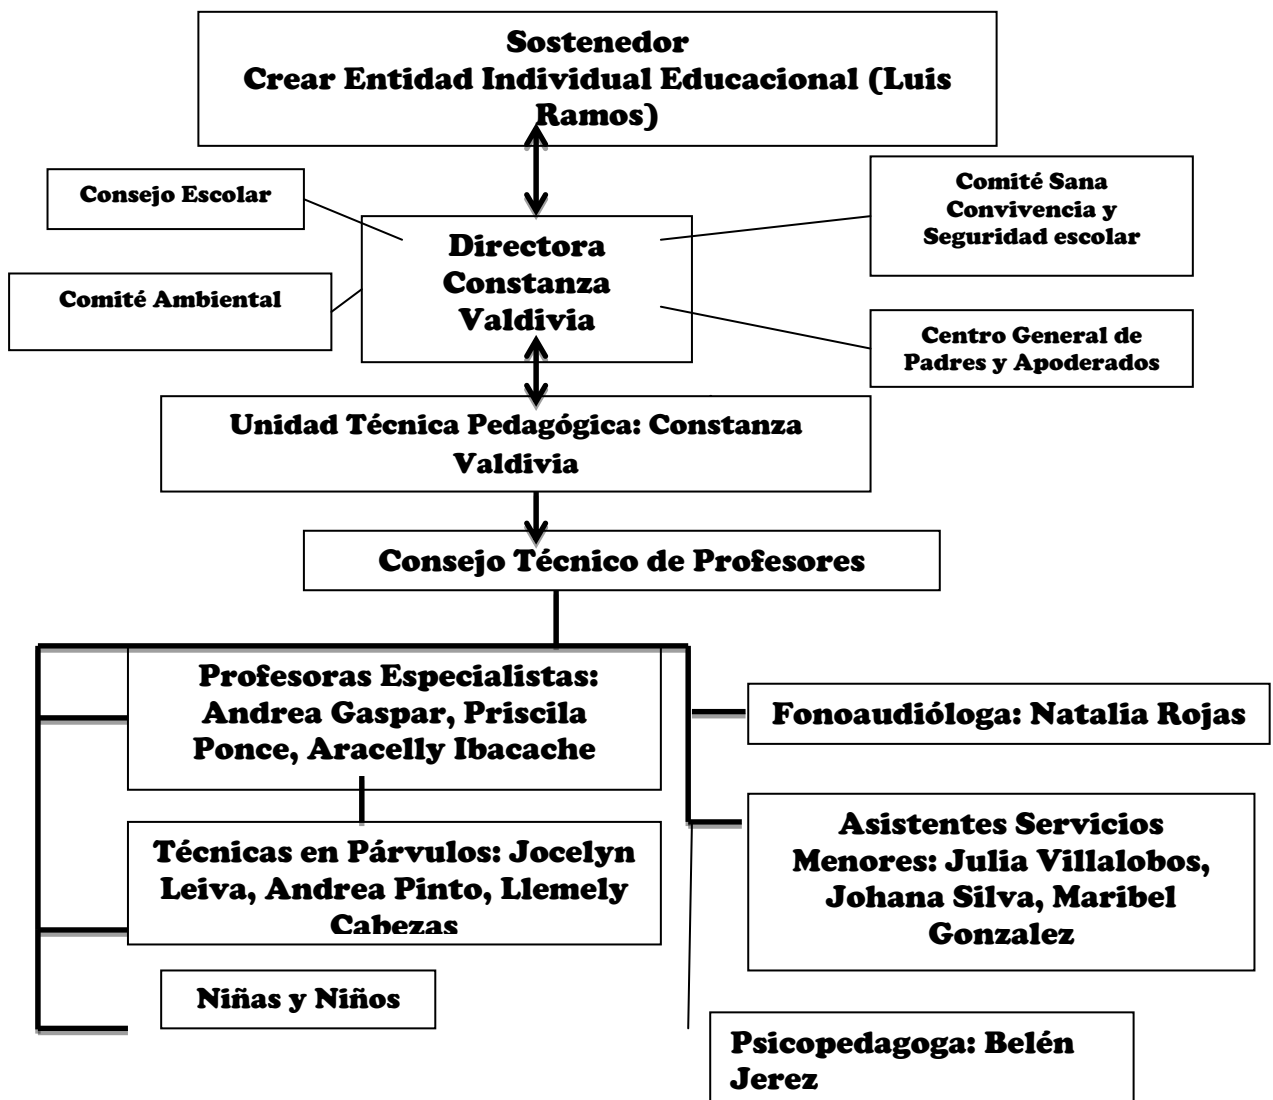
Sostenedor
Crear Entidad Individual Educacional (Luis Ramos)

Consejo Escolar

Comité Sana Convivencia y Seguridad escolar

Directora
Constanza
Valdivia

Comité Ambiental

Centro General de Padres y Apoderados

Unidad Técnica Pedagógica: Constanza Valdivia

Consejo Técnico de Profesores

Profesoras Especialistas: Andrea Gaspar, Priscila Ponce, Aracelly Ibacache

Fonoaudióloga: Natalia Rojas

Técnicas en Párvulos: Jocelyn Leiva, Andrea Pinto, Llemely Cabezas

Asistentes Servicios Menores: Julia Villalobos, Johana Silva, Maribel Gonzalez

Niñas y Niños

Psicopedagoga: Belén Jerez